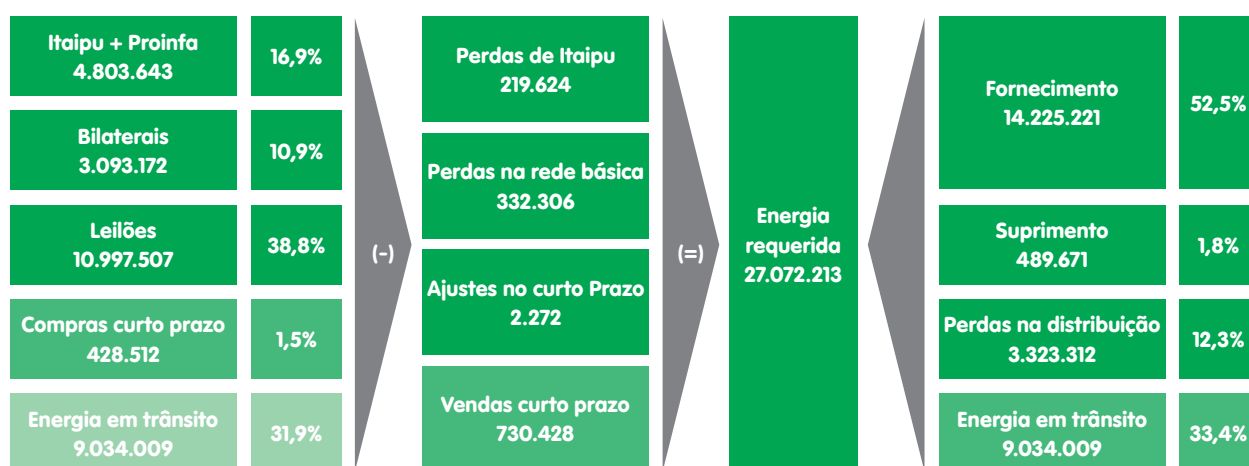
Itaipu + Proinfa
4.803.643

16,9%

Bilaterais
3.093.172

10,9%

Leilões
10.997.507

38,8%

Compras curto prazo
428.512

1,5%

Energia em trânsito
9.034.009

31,9%

(-)

Perdas de Itaipu
219.624

Perdas na rede básica
332.306

Ajustes no curto Prazo
2.272

Vendas curto prazo
730.428

(=)

Energia requerida
27.072.213

Fornecimento
14.225.221

52,5%

Suprimento
489.671

1,8%

Perdas na distribuição
3.323.312

12,3%

Energia em trânsito
9.034.009

33,4%